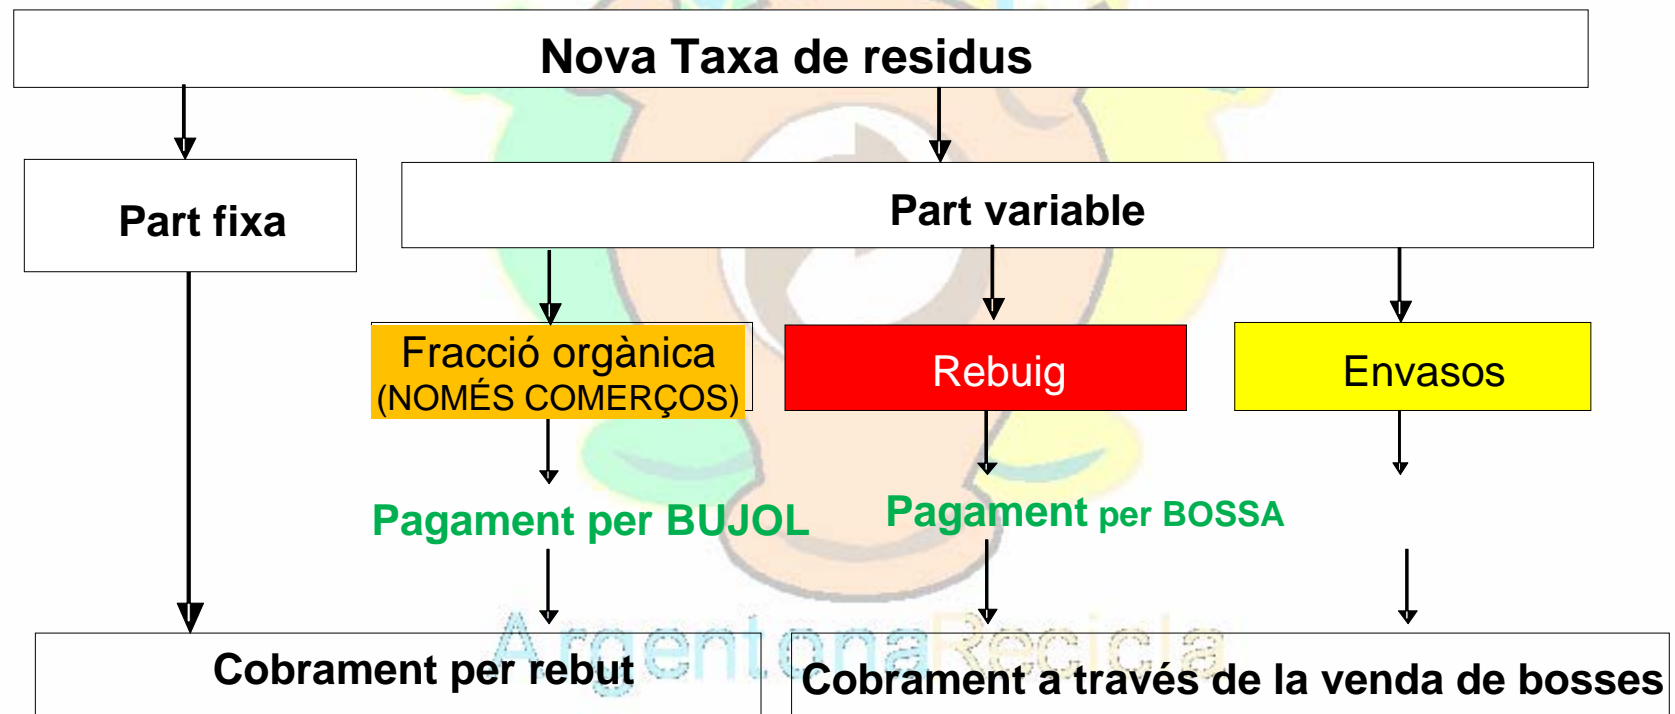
Nova Taxa de residus

Part fixa

Part variable

Fracció orgànica
(NOMÉS COMERÇOS)

Rebuig

Envasos

Pagament per BUJOL

Pagament per BOSSA

ArgentonaRecicla

Cobrament per rebut

Cobrament a través de la venda de bosses